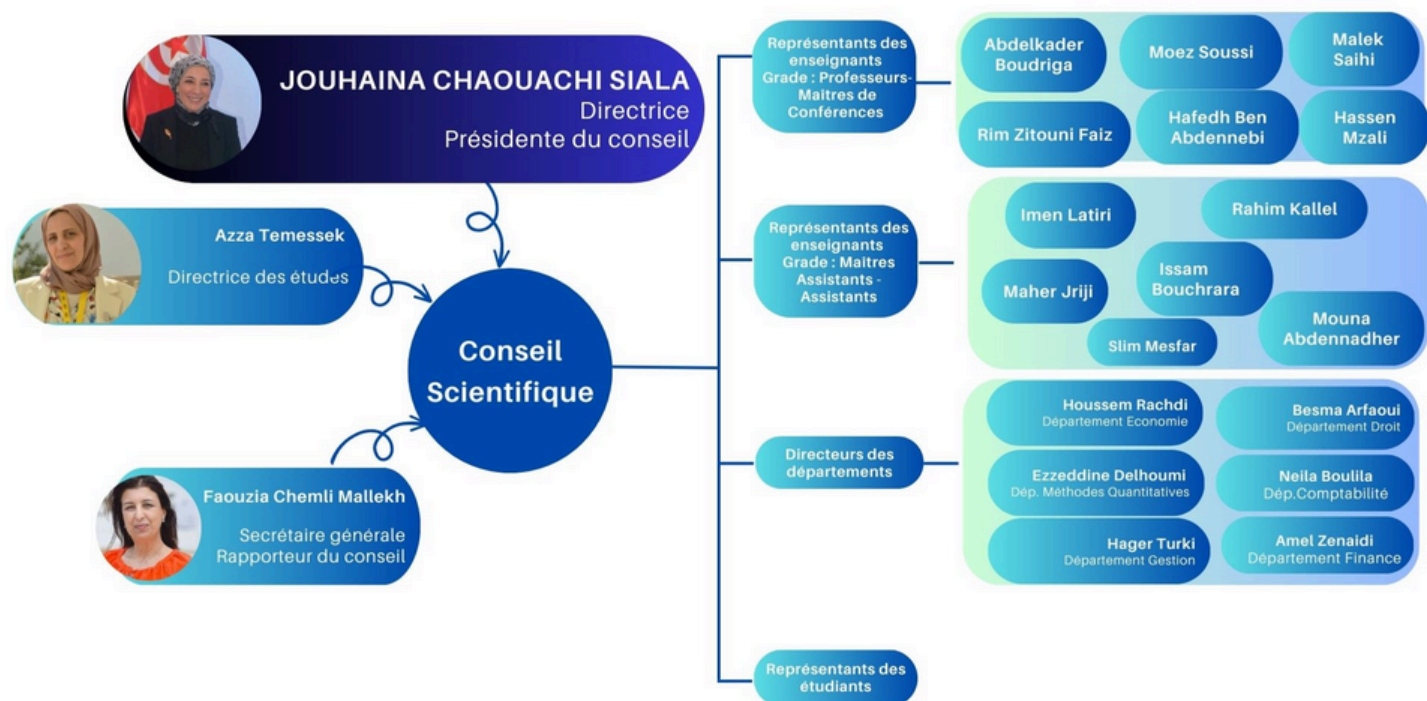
JOUHAINA CHAOUACHI SIALA
Directrice
Présidente du conseil

Azza Temessek
Directrice des études

Conseil Scientifique

Faouzia Chemli Mallekh
Secrétaire générale
Rapporteur du conseil

Représentants des enseignants Grade : Professeurs-Maitres de Conférences

Abdelkader Boudriga
Moez Soussi
Malek Saihi
Rim Zitouni Faiz
Hafedh Ben Abdennebi
Hassen Mzali

Représentants des enseignants Grade : Maitres Assistants - Assistants

Imen Latiri
Rahim Kallel
Maher Jriji
Issam Bouchrara
Slim Mesfar
Mouna Abdennadher

Directeurs des départements

Houssem Rachdi
Département Economie
Besma Arfaoui
Département Droit
Ezzeddine Delhoumi
Dép. Méthodes Quantitatives
Neila Boulila
Dép.Comptabilité
Hager Turki
Département Gestion
Amel Zenaidi
Département Finance

Représentants des étudiants